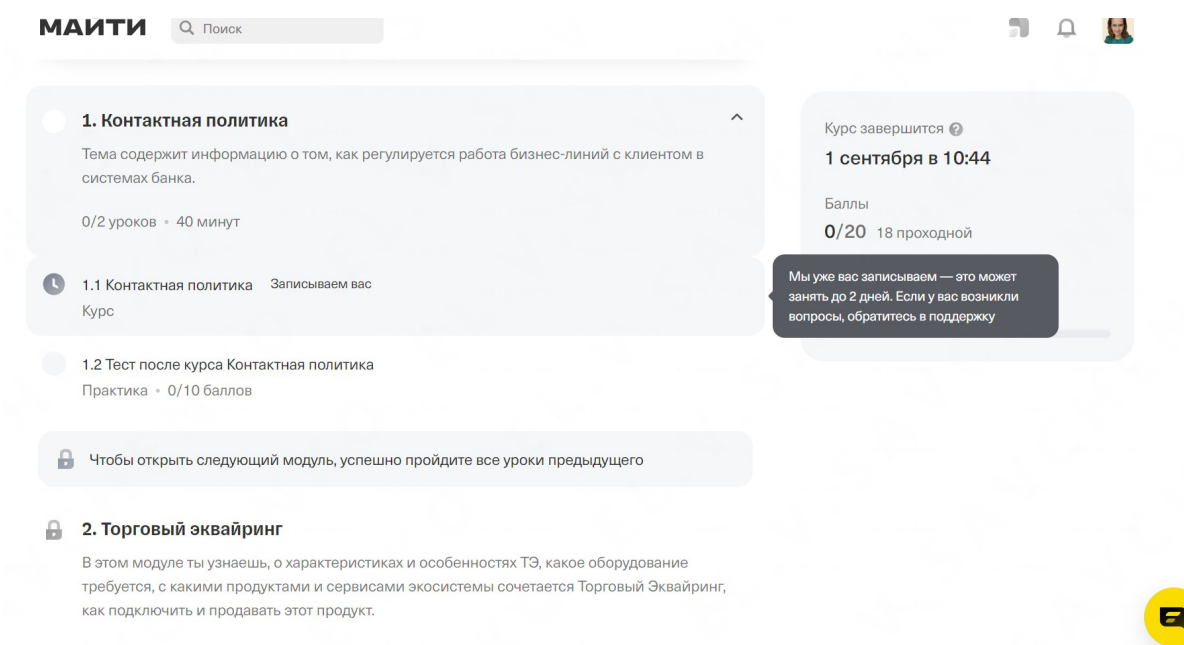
МАИТИ Поиск

1. Контактная политика

Тема содержит информацию о том, как регулируется работа бизнес-линий с клиентом в системах банка.

0/2 уроков • 40 минут

1.1 Контактная политика Записываем вас
Курс

1.2 Тест после курса Контактная политика
Практика • 0/10 баллов

Чтобы открыть следующий модуль, успешно пройдите все уроки предыдущего

2. Торговый эквайринг

В этом модуле ты узнаешь, о характеристиках и особенностях ТЭ, какое оборудование требуется, с какими продуктами и сервисами экосистемы сочетается Торговый Эквайринг, как подключить и продавать этот продукт.

Курс завершится

1 сентября в 10:44

Баллы

0/20 18 проходной

Мы уже вас записываем — это может занять до 2 дней. Если у вас возникли вопросы, обратитесь в поддержку